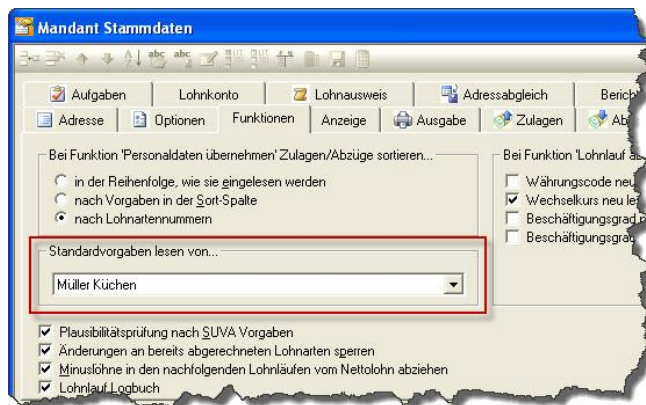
Mandant Stammdaten

Aufgaben
Lohnkonto
Lohnausweis
Adressabgleich
Berich
Adresse
Optionen
Funktionen
Anzeige
Ausgabe
Zulagen
Ab

Bei Funktion 'Personaldaten übernehmen' Zulagen/Abzüge sortieren...
in der Reihenfolge, wie sie eingelesen werden
nach Vorgaben in der Sort-Spalte
nach Lohnartennummern

Standardvorgaben lesen von...
Müller Küchen

Bei Funktion 'Lohnlauf a
Währungscode neu
Wechselkurs neu le
Beschäftigungsgrad
Beschäftigungsgra

Plausibilitätsprüfung nach SUVA Vorgaben
Änderungen an bereits abgerechneten Lohnarten sperren
Minuslöhne in den nachfolgenden Lohnläufen vom Nettolohn abziehen
Lohnlauf Logbuch